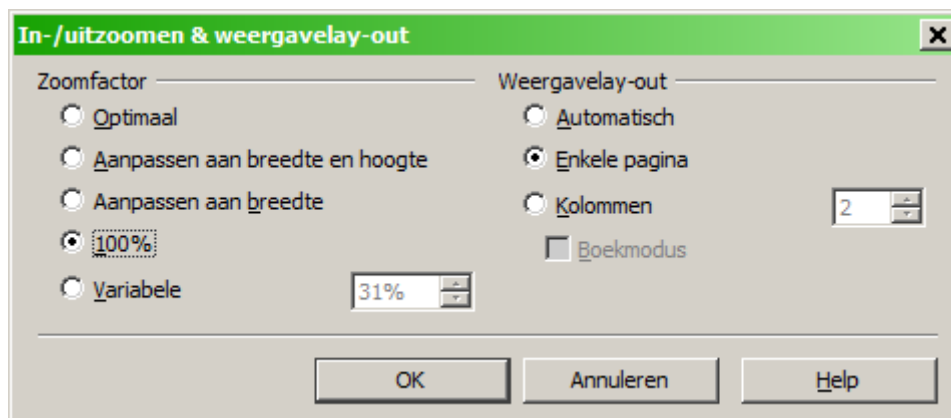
In-/uitzoomen & weergavelay-out

Zoomfactor

Optimaal

Aanpassen aan breedte en hoogte

Aanpassen aan breedte

100%

Variabele

31%

Weergavelay-out

Automatisch

Enkele pagina

Kolommen

2

Boekmodus

OK

Annuleren

Help